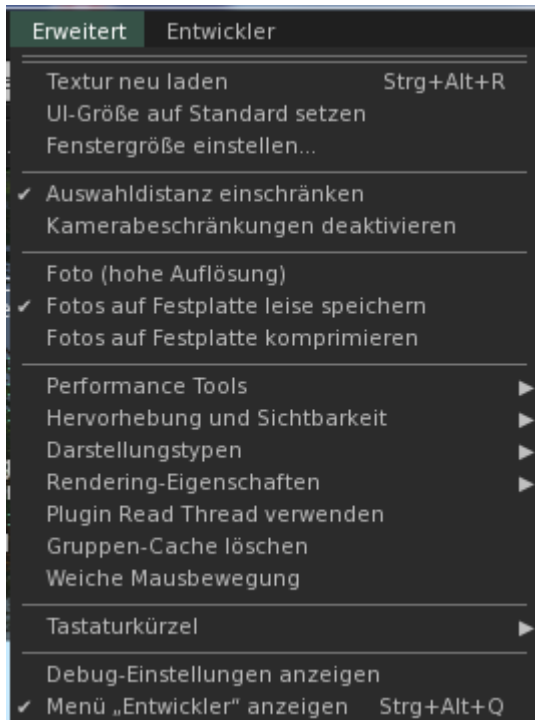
Erweitert Entwickler

Textur neu laden Strg+Alt+R
UI-Größe auf Standard setzen
Fenstergröße einstellen...

✔ Auswahldistanz einschränken
Kamerabeschränkungen deaktivieren

Foto (hohe Auflösung)
✔ Fotos auf Festplatte leise speichern
Fotos auf Festplatte komprimieren

Performance Tools ▶
Hervorhebung und Sichtbarkeit ▶
Darstellungstypen ▶
Rendering-Eigenschaften ▶
Plugin Read Thread verwenden
Gruppen-Cache löschen
Weiche Mausbewegung

Tastaturkürzel ▶

Debug-Einstellungen anzeigen
✔ Menü „Entwickler" anzeigen Strg+Alt+Q